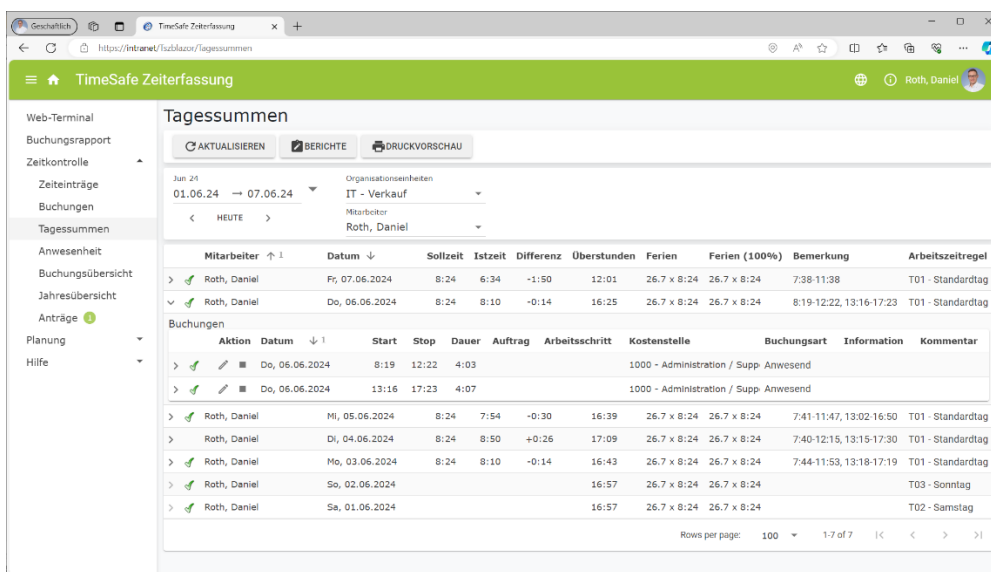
Geschäftlich TimeSafe Zeiterfassung × +
https://intranet/Tszblazor/Tagessummen

≡ TimeSafe Zeiterfassung Roth, Daniel

Web-Terminal
Buchungsrapport
Zeitkontrolle
Zeiteinträge
Buchungen
Tagessummen
Anwesenheit
Buchungsübersicht
Jahresübersicht
Anträge 1
Planung
Hilfe

Tagessummen

AKTUALISIEREN BERICHTE DRUCKVORSCHAU

Jun 24
01.06.24 → 07.06.24
< HEUTE >

Organisationseinheiten
IT - Verkauf
Mitarbeiter
Roth, Daniel

| | Mitarbeiter ↑ 1 | Datum ↓ | Sollzeit | Istzeit | Differenz | Überstunden | Ferien | Ferien (100%) | Bemerkung | Arbeitszeitregel |
|---|---|---|---|---|---|---|---|---|---|---|
| > | Roth, Daniel | Fr, 07.06.2024 | 8:24 | 6:34 | -1:50 | 12:01 | 26.7 x 8:24 | 26.7 x 8:24 | 7:38-11:38 | T01 - Standardtag |
| ∨ | Roth, Daniel | Do, 06.06.2024 | 8:24 | 8:10 | -0:14 | 16:25 | 26.7 x 8:24 | 26.7 x 8:24 | 8:19-12:22, 13:16-17:23 | T01 - Standardtag |

Buchungen

| | Aktion | Datum ↓ 1 | Start | Stop | Dauer | Auftrag | Arbeitsschritt | Kostenstelle | Buchungsart | Information | Kommentar |
|---|---|---|---|---|---|---|---|---|---|---|---|
| > | | Do, 06.06.2024 | 8:19 | 12:22 | 4:03 | | | 1000 - Administration / Supp | Anwesend | | |
| > | | Do, 06.06.2024 | 13:16 | 17:23 | 4:07 | | | 1000 - Administration / Supp | Anwesend | | |

| | Mitarbeiter | Datum | Sollzeit | Istzeit | Differenz | Überstunden | Ferien | Ferien (100%) | Bemerkung | Arbeitszeitregel |
|---|---|---|---|---|---|---|---|---|---|---|
| > | Roth, Daniel | Mi, 05.06.2024 | 8:24 | 7:54 | -0:30 | 16:39 | 26.7 x 8:24 | 26.7 x 8:24 | 7:41-11:47, 13:02-16:50 | T01 - Standardtag |
| > | Roth, Daniel | Di, 04.06.2024 | 8:24 | 8:50 | +0:26 | 17:09 | 26.7 x 8:24 | 26.7 x 8:24 | 7:40-12:15, 13:15-17:30 | T01 - Standardtag |
| > | Roth, Daniel | Mo, 03.06.2024 | 8:24 | 8:10 | -0:14 | 16:43 | 26.7 x 8:24 | 26.7 x 8:24 | 7:44-11:53, 13:18-17:19 | T01 - Standardtag |
| > | Roth, Daniel | So, 02.06.2024 | | | | 16:57 | 26.7 x 8:24 | 26.7 x 8:24 | | T03 - Sonntag |
| > | Roth, Daniel | Sa, 01.06.2024 | | | | 16:57 | 26.7 x 8:24 | 26.7 x 8:24 | | T02 - Samstag |

Rows per page: 100 1-7 of 7